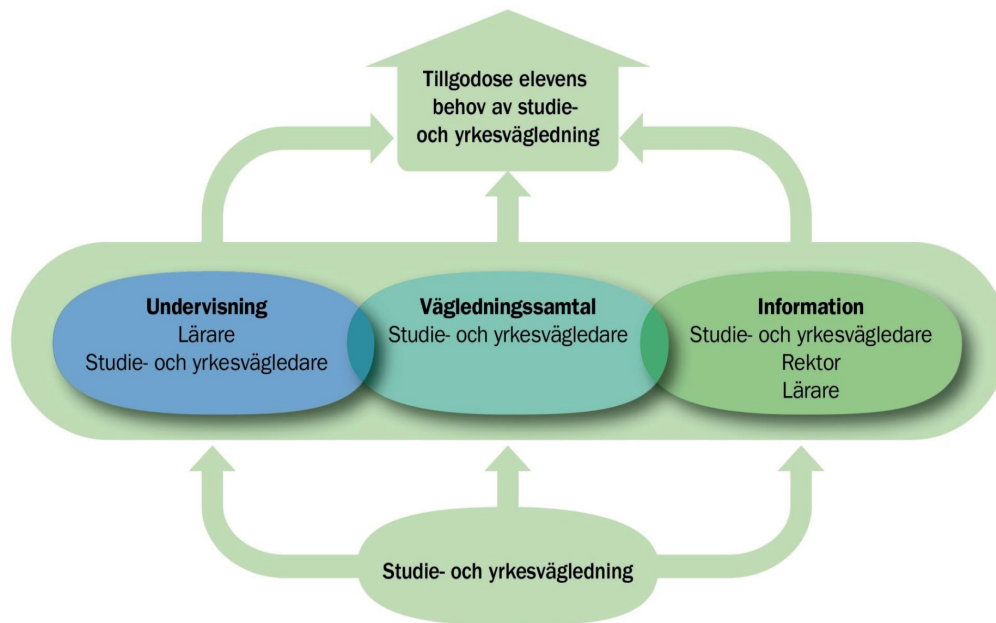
Tillgodose elevens behov av studie- och yrkesvägledning

**Undervisning**
Lärare
Studie- och yrkesvägledare

**Vägledningssamtal**
Studie- och yrkesvägledare

**Information**
Studie- och yrkesvägledare
Rektor
Lärare

Studie- och yrkesvägledning